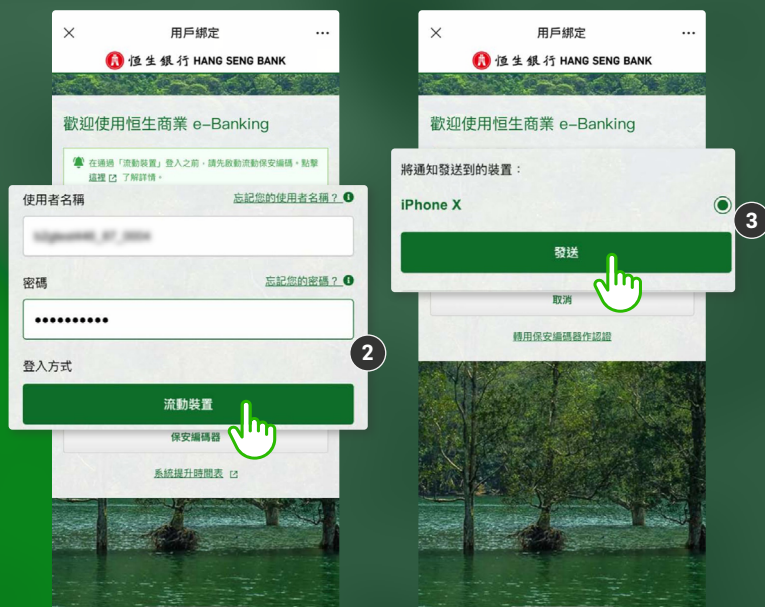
×
用戶綁定
···
恒生銀行 HANG SENG BANK

歡迎使用恒生商業 e-Banking

在通過「流動裝置」登入之前，請先啟動流動保安編碼。點擊這裡 了解詳情。

使用者名稱
忘記您的使用者名稱？
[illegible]

密碼
忘記您的密碼？
•••••••••••

登入方式
流動裝置
保安編碼器
系統提升時間表

2

×
用戶綁定
···
恒生銀行 HANG SENG BANK

歡迎使用恒生商業 e-Banking

將通知發送到的裝置：
iPhone X
發送
取消
轉用保安編碼器作認證

3